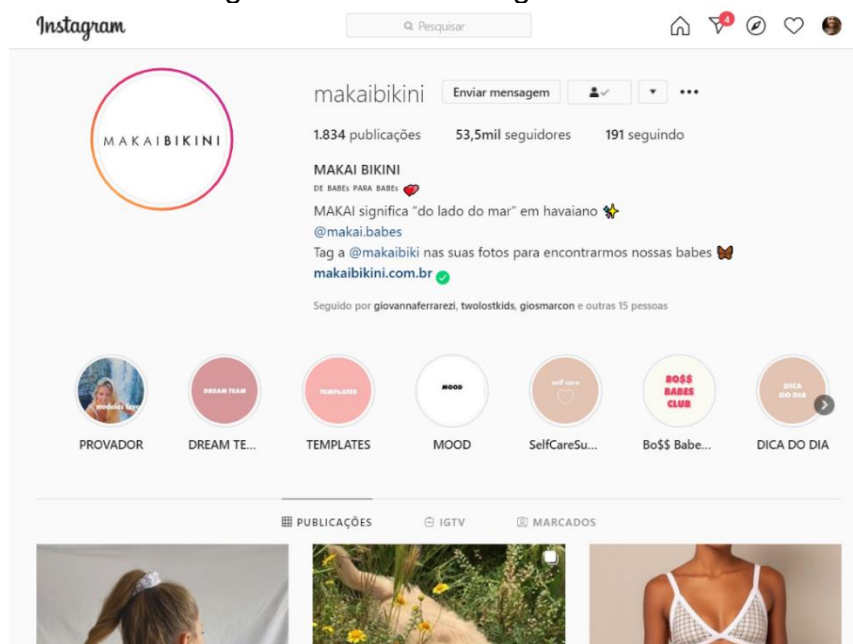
Instagram

Pesquisar

4

MAKAIBIKINI

makaibikini Enviar mensagem

1.834 publicações 53,5mil seguidores 191 seguindo

MAKAI BIKINI
DE BABEs PARA BABEs
MAKAI significa "do lado do mar" em havaiano
@makai.babes
Tag a @makaibiki nas suas fotos para encontrarmos nossas babes
makaibikini.com.br

Seguido por giovannaferrarezi, twolostkids, giosmarcon e outras 15 pessoas

DREAM TEAM

TEMPLATES

MOOD

self care

BO$$ BABES CLUB

DICA DO DIA

PROVADOR DREAM TE... TEMPLATES MOOD SelfCareSu... Bo$$ Babe... DICA DO DIA

PUBLICAÇÕES IGTV MARCADOS